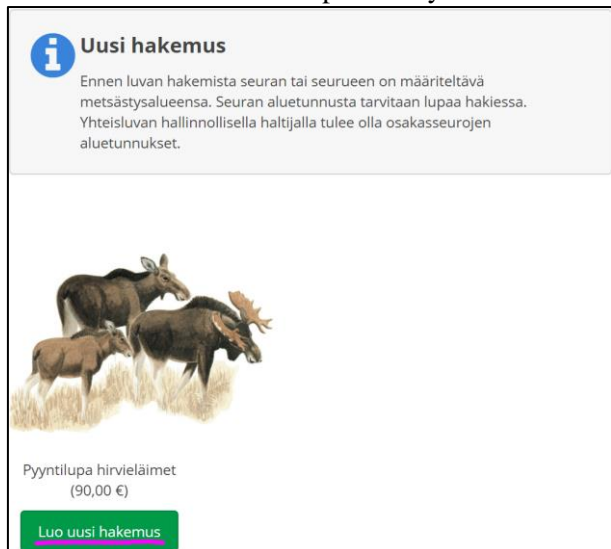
Uusi hakemus

Ennen luvan hakemista seuran tai seurueen on määriteltävä metsästysalueensa. Seuran aluetunnusta tarvitaan lupaa hakiessa. Yhteisluvan hallinnollisella haltijalla tulee olla osakasseurojen aluetunnukset.

Pyyntilupa hirvieläimet
(90,00 €)

Luo uusi hakemus